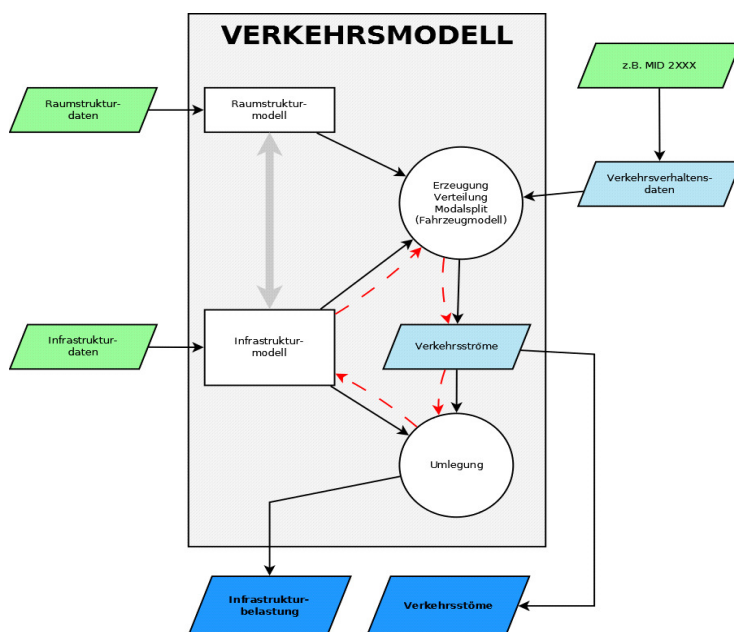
VERKEHRSMODELL

z.B. MID 2XXX

Raumstruktur-daten

Raumstruktur-modell

Erzeugung
Verteilung
Modalsplit
(Fahrzeugmodell)

Verkehrsverhaltens-daten

Infrastruktur-daten

Infrastruktur-modell

Verkehrsströme

Umlegung

Infrastruktur-belastung

Verkehrsstöme